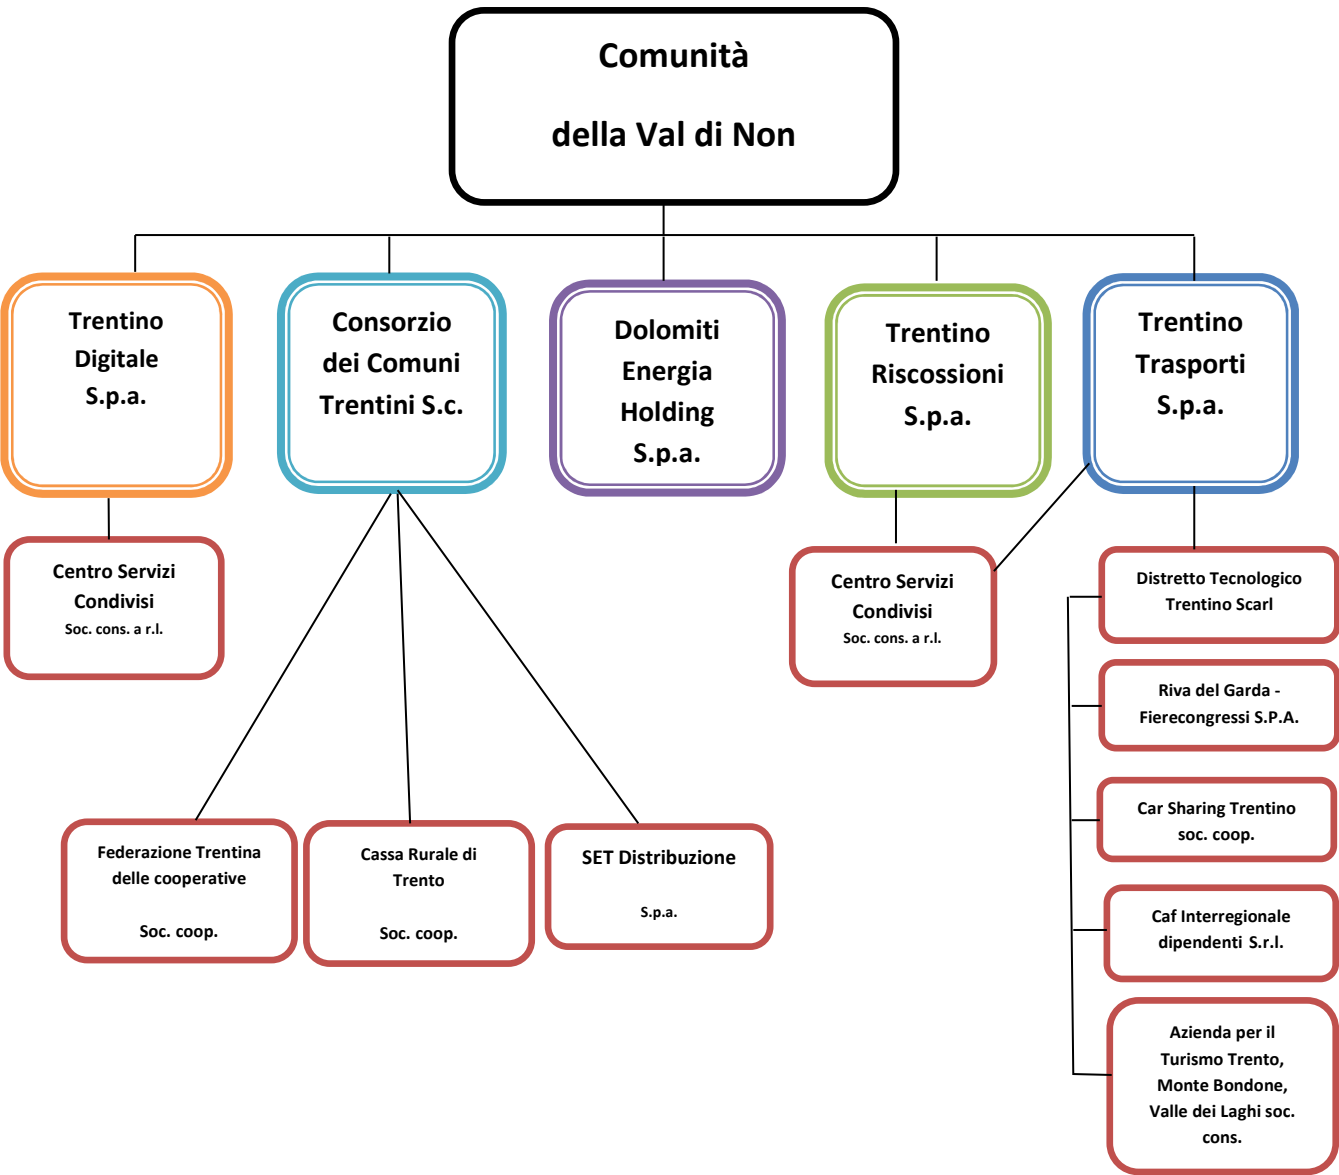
Comunità

della Val di Non

Trentino Digitale S.p.a.

Consorzio dei Comuni Trentini S.c.

Dolomiti Energia Holding S.p.a.

Trentino Riscossioni S.p.a.

Trentino Trasporti S.p.a.

Centro Servizi Condivisi
Soc. cons. a r.l.

Centro Servizi Condivisi
Soc. cons. a r.l.

Distretto Tecnologico Trentino Scarl

Riva del Garda - Fierecongressi S.P.A.

Car Sharing Trentino soc. coop.

Caf Interregionale dipendenti S.r.l.

Azienda per il Turismo Trento, Monte Bondone, Valle dei Laghi soc. cons.

Federazione Trentina delle cooperative

Soc. coop.

Cassa Rurale di Trento

Soc. coop.

SET Distribuzione

S.p.a.